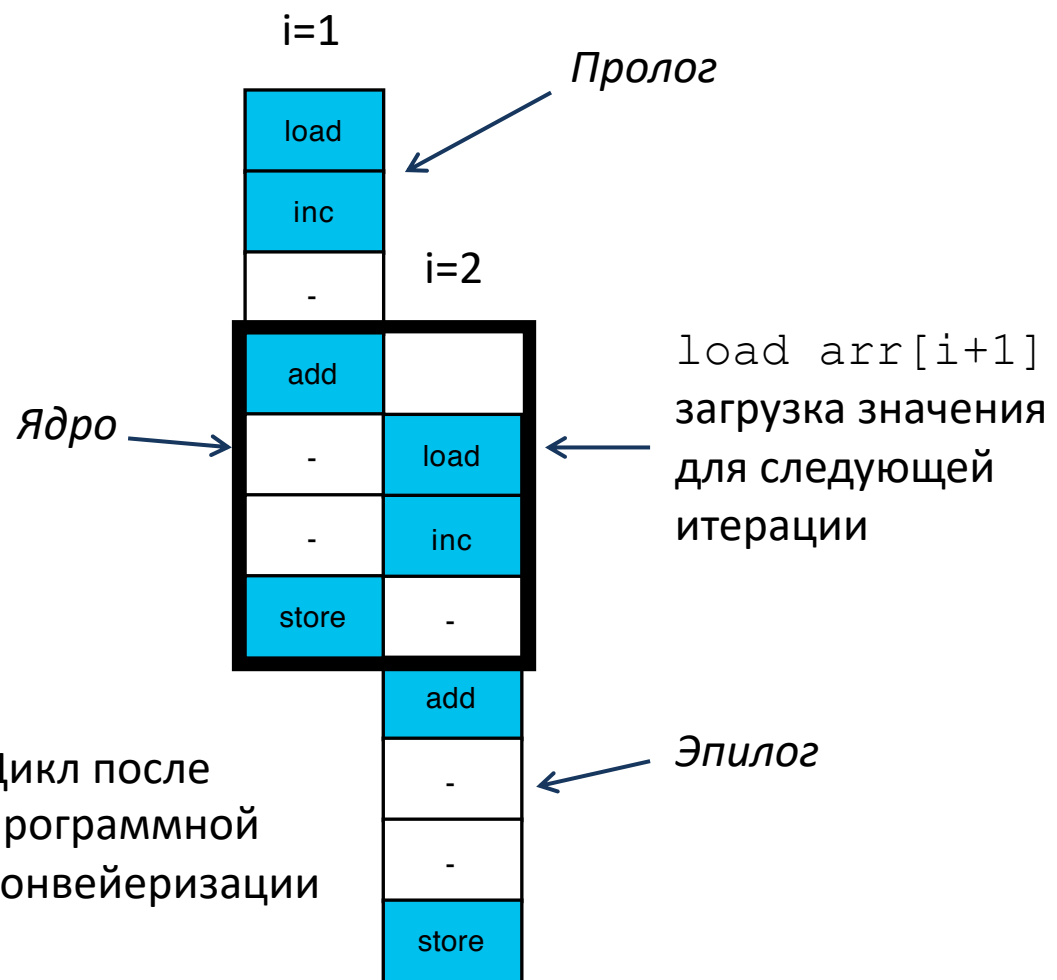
i=1

Пролог

load

inc

-

i=2

load arr[i+1]
загрузка значения для следующей итерации

Ядро

| add | |
|---|---|
| - | load |
| - | inc |
| store | - |

add

-

-

store

Эпилог

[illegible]икл после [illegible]рограммной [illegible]онвейеризации